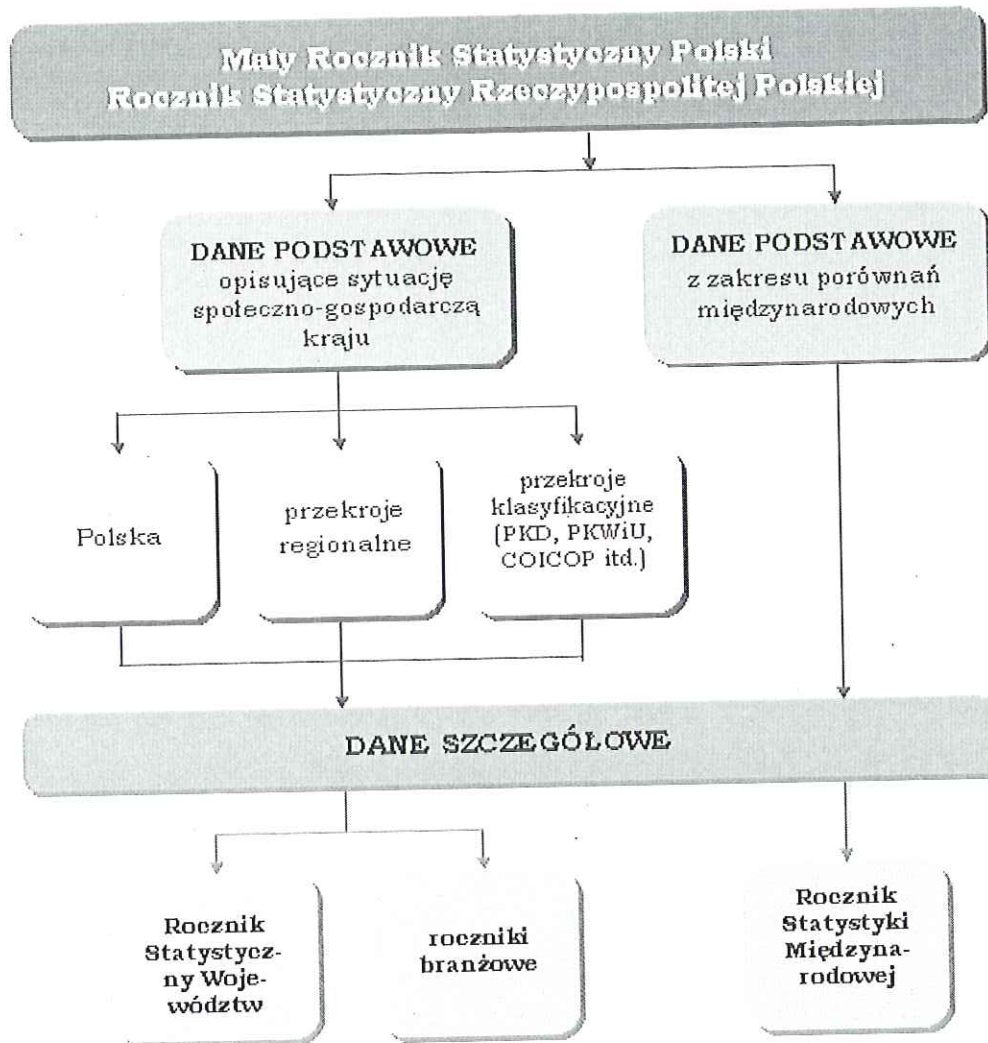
Mały Rocznik Statystyczny Polski
Rocznik Statystyczny Rzeczypospolitej Polskiej

DANE PODSTAWOWE opisujące sytuację społeczno-gospodarczą kraju

DANE PODSTAWOWE z zakresu porównań międzynarodowych

Polska

przekroje regionalne

przekroje klasyfikacyjne (PKD, PKWiU, COICOP itd.)

DANE SZCZEGÓŁOWE

Rocznik Statystyczny Województw

roczniki branżowe

Rocznik Statystyki Międzynarodowej